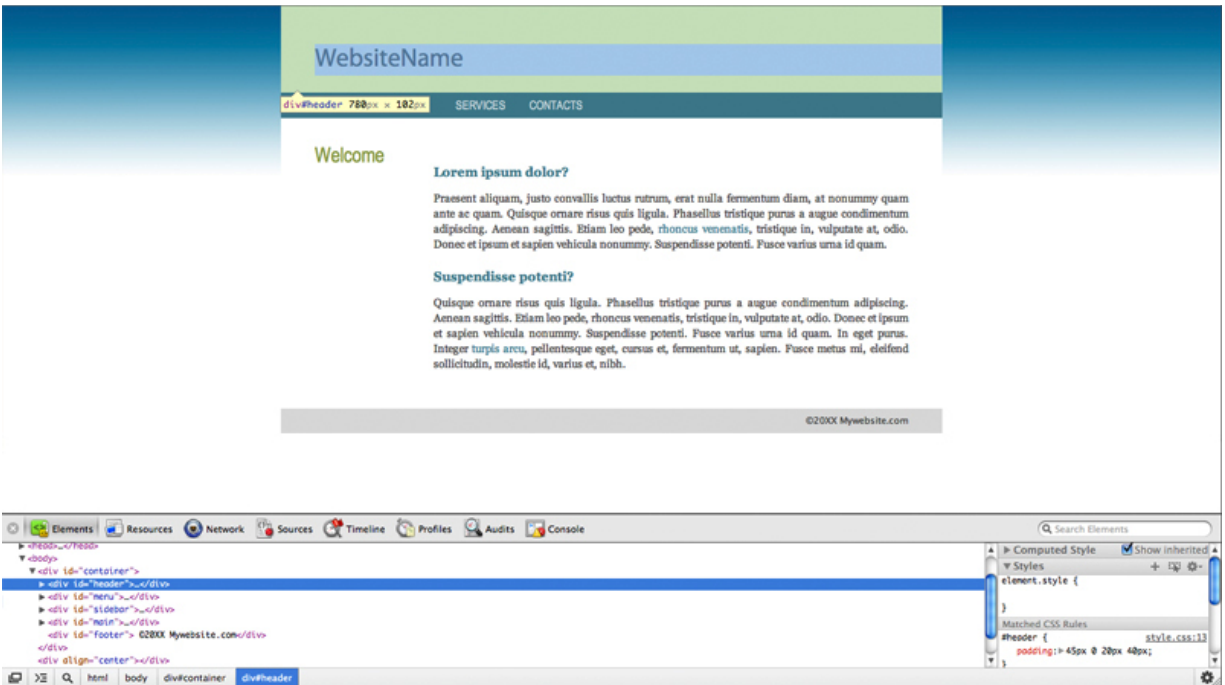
WebsiteName

div#header 780px × 102px

SERVICES CONTACTS

Welcome

Lorem ipsum dolor?

Praesent aliquam, justo convallis luctus rutrum, erat nulla fermentum diam, at nonummy quam ante ac quam. Quisque ornare risus quis ligula. Phasellus tristique purus a augue condimentum adipiscing. Aenean sagittis. Etiam leo pede, rhoncus venenatis, tristique in, vulputate at, odio. Donec et ipsum et sapien vehicula nonummy. Suspendisse potenti. Fusce varius urna id quam.

Suspendisse potenti?

Quisque ornare risus quis ligula. Phasellus tristique purus a augue condimentum adipiscing. Aenean sagittis. Etiam leo pede, rhoncus venenatis, tristique in, vulputate at, odio. Donec et ipsum et sapien vehicula nonummy. Suspendisse potenti. Fusce varius urna id quam. In eget purus. Integer turpis arcu, pellentesque eget, cursus et, fermentum ut, sapien. Fusce metus mi, eleifend sollicitudin, molestie id, varius et, nibh.

©20XX Mywebsite.com

Elements Resources Network Sources Timeline Profiles Audits Console

Search Elements

<head>…</head>
<body>
<div id="container">
<div id="header">…</div>
<div id="menu">…</div>
<div id="sidebar">…</div>
<div id="main">…</div>
<div id="footer"> ©20XX Mywebsite.com</div>
</div>
<div align="center"></div>

Computed Style Show inherited
Styles
element.style {
}
Matched CSS Rules
#header { style.css:13
padding: 45px 0 20px 40px;
}

html body div#container div#header